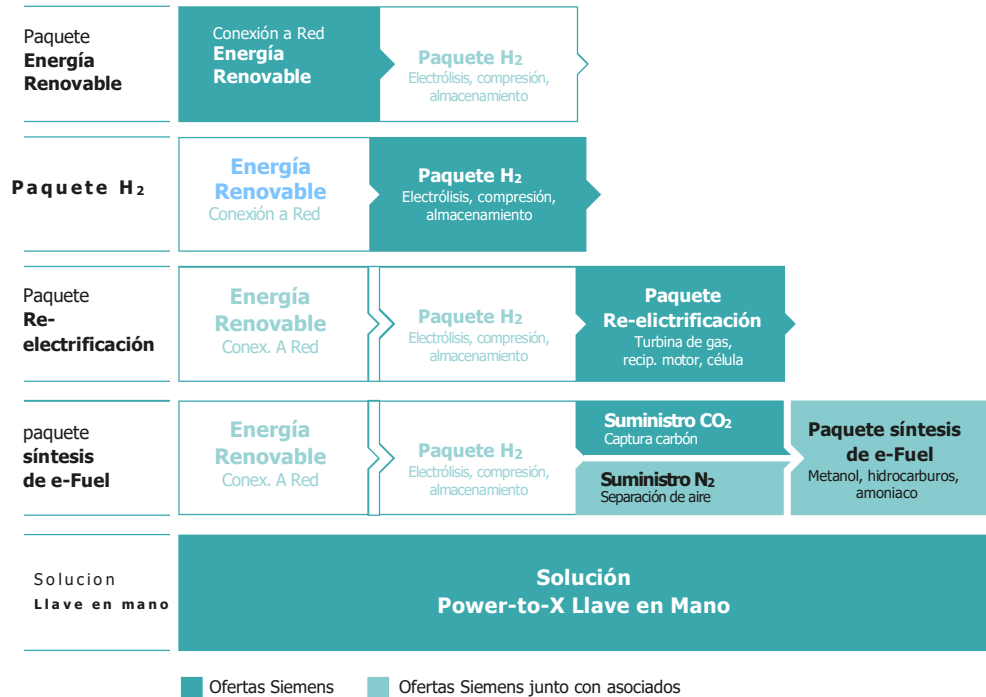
Paquete
Energía Renovable

Conexión a Red
Energía Renovable

Paquete $H_2$
Electrólisis, compresión, almacenamiento

Paquete $H_2$

Energía Renovable
Conexión a Red

Paquete $H_2$
Electrólisis, compresión, almacenamiento

Paquete
Re-electrificación

Energía Renovable
Conex. A Red

Paquete $H_2$
Electrólisis, compresión, almacenamiento

Paquete
Re-elictrificación
Turbina de gas, recip. motor, célula

paquete
síntesis de e-Fuel

Energía Renovable
Conex. A Red

Paquete $H_2$
Electrólisis, compresión, almacenamiento

Suministro $CO_2$
Captura carbón

Suministro $N_2$
Separación de aire

Paquete síntesis de e-Fuel
Metanol, hidrocarburos, amoniaco

Solucion
Llave en mano

Solución
Power-to-X Llave en Mano

Ofertas Siemens
Ofertas Siemens junto con asociados